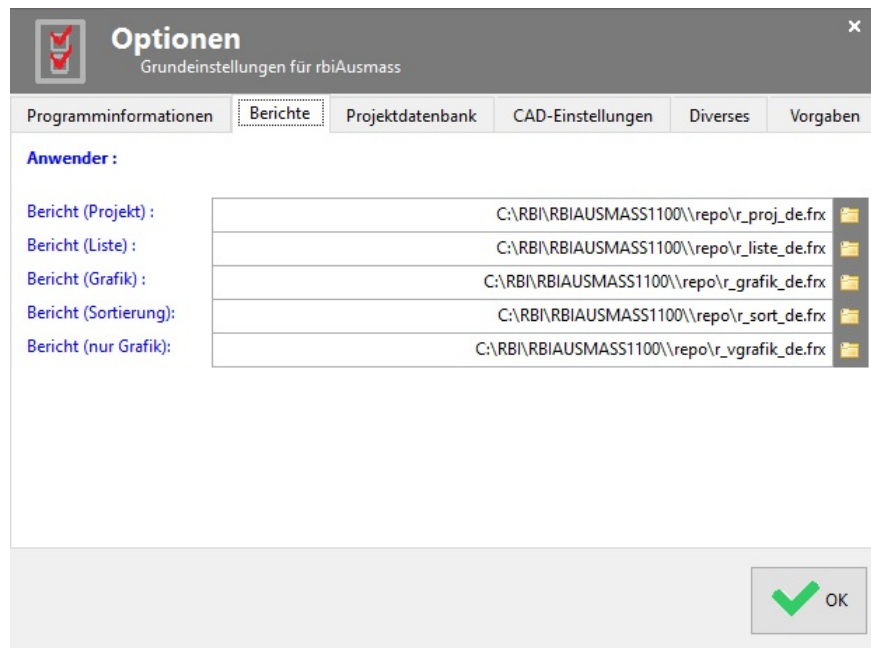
Optionen
Grundeinstellungen für rbiAusmass

×

Programminformationen | Berichte | Projektdatenbank | CAD-Einstellungen | Diverses | Vorgaben

Anwender :

Bericht (Projekt) : C:\RBI\RBIAUSMASS1100\\repo\r_proj_de.frx
Bericht (Liste) : C:\RBI\RBIAUSMASS1100\\repo\r_liste_de.frx
Bericht (Grafik) : C:\RBI\RBIAUSMASS1100\\repo\r_grafik_de.frx
Bericht (Sortierung): C:\RBI\RBIAUSMASS1100\\repo\r_sort_de.frx
Bericht (nur Grafik): C:\RBI\RBIAUSMASS1100\\repo\r_vgrafik_de.frx

OK